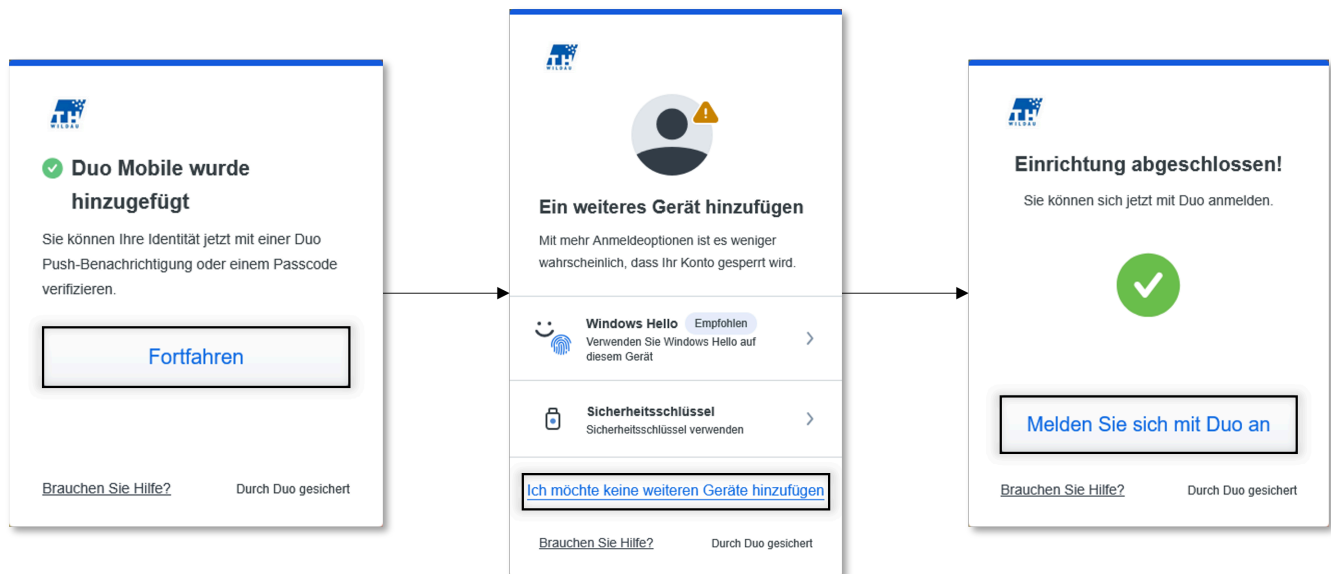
TH WILDAU

Duo Mobile wurde hinzugefügt

Sie können Ihre Identität jetzt mit einer Duo Push-Benachrichtigung oder einem Passcode verifizieren.

Fortfahren

Brauchen Sie Hilfe?

Durch Duo gesichert

TH WILDAU

Ein weiteres Gerät hinzufügen

Mit mehr Anmeldeoptionen ist es weniger wahrscheinlich, dass Ihr Konto gesperrt wird.

Windows Hello Empfohlen
Verwenden Sie Windows Hello auf diesem Gerät

Sicherheitsschlüssel
Sicherheitsschlüssel verwenden

Ich möchte keine weiteren Geräte hinzufügen

Brauchen Sie Hilfe?

Durch Duo gesichert

TH WILDAU

Einrichtung abgeschlossen!

Sie können sich jetzt mit Duo anmelden.

Melden Sie sich mit Duo an

Brauchen Sie Hilfe?

Durch Duo gesichert